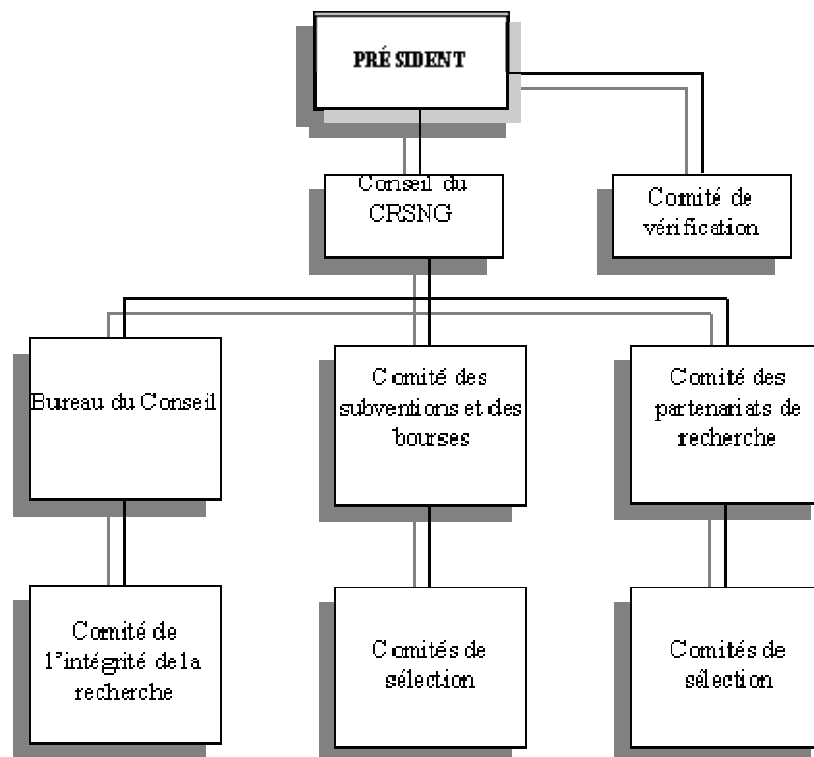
PRÉ SIDENT

Conseil du CRSNG

Comité de vérification

Bureau du Conseil

Comité des subventions et des bourses

Comité des partenariats de recherche

Comité de l'intégrité de la recherche

Comités de sélection

Comités de sélection